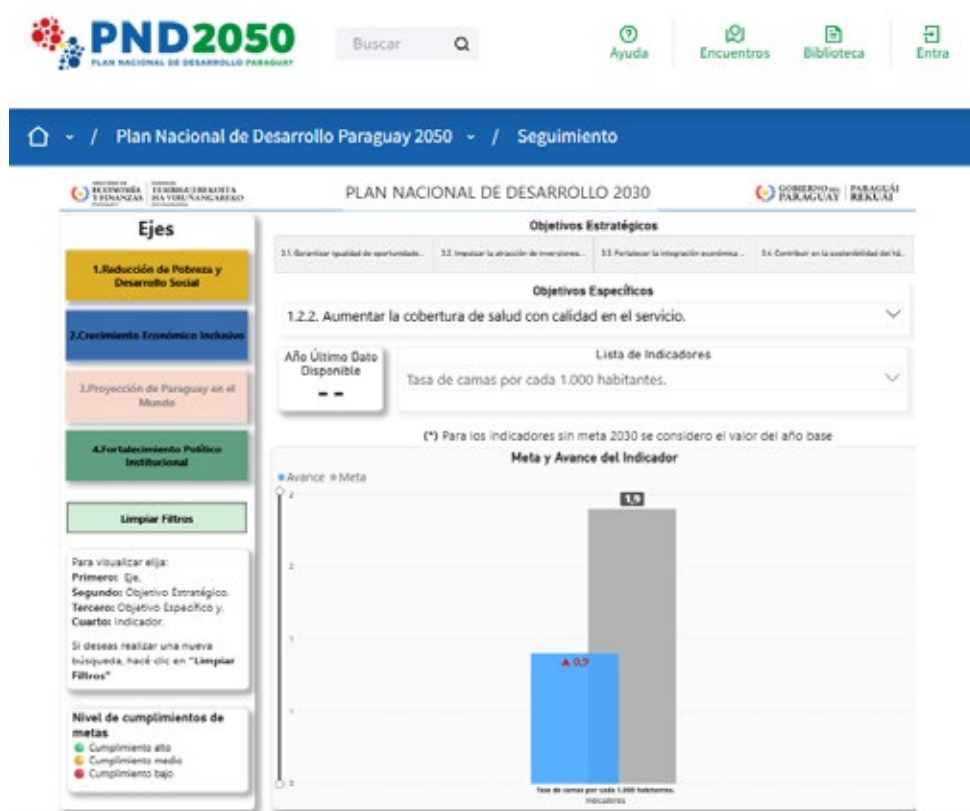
PND2050
PLAN NACIONAL DE DESARROLLO PARAGUAY

Buscar

Ayuda
Encuentros
Biblioteca
Entra

Plan Nacional de Desarrollo Paraguay 2050 / Seguimiento

MINISTERIO DE ECONOMÍA Y FINANZAS | TEMBIAPOHEKOTA HA VIRUÑANGAREKO

PLAN NACIONAL DE DESARROLLO 2030

GOBIERNO DEL PARAGUAY | PARAGUÁI REKUÁI

Ejes

1.Reducción de Pobreza y Desarrollo Social

2.Crecimiento Económico Inclusivo

3.Proyección de Paraguay en el Mundo

4.Fortalecimiento Político Institucional

Limpiar Filtros

Para visualizar elija:
Primero: Eje.
Segundo: Objetivo Estratégico.
Tercero: Objetivo Específico y.
Cuarto: Indicador.

Si deseas realizar una nueva búsqueda, hacé clic en "Limpiar Filtros"

Nivel de cumplimientos de metas
Cumplimiento alto
Cumplimiento medio
Cumplimiento bajo

Objetivos Estratégicos

3.1. Garantizar igualdad de oportunidade...
3.2. Impulsar la atracción de inversiones...
3.3. Fortalecer la integración económica...
3.4. Contribuir en la sostenibilidad del há...

Objetivos Específicos

1.2.2. Aumentar la cobertura de salud con calidad en el servicio.

Año Último Dato Disponible
--

Lista de Indicadores
Tasa de camas por cada 1.000 habitantes.

(*) Para los indicadores sin meta 2030 se considero el valor del año base

Meta y Avance del Indicador

Avance Meta

2
1
0

1,9
0,9

Tasa de camas por cada 1.000 habitantes.
Indicadores